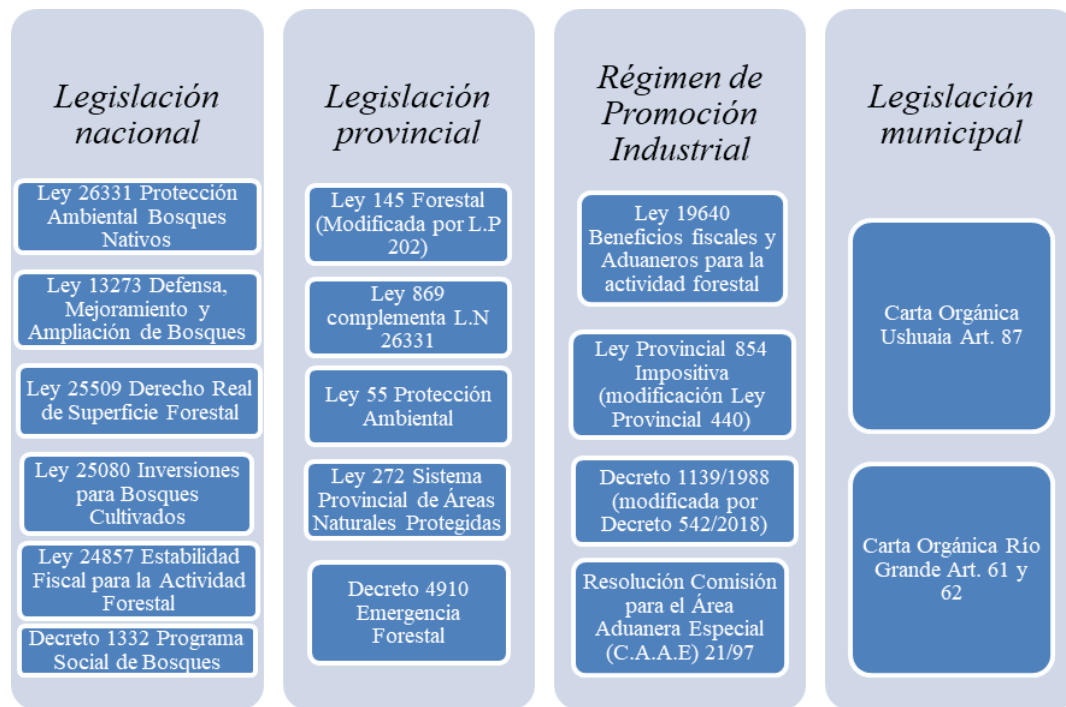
Legislación nacional

Ley 26331 Protección Ambiental Bosques Nativos

Ley 13273 Defensa, Mejoramiento y Ampliación de Bosques

Ley 25509 Derecho Real de Superficie Forestal

Ley 25080 Inversiones para Bosques Cultivados

Ley 24857 Estabilidad Fiscal para la Actividad Forestal

Decreto 1332 Programa Social de Bosques

Legislación provincial

Ley 145 Forestal (Modificada por L.P 202)

Ley 869 complementa L.N 26331

Ley 55 Protección Ambiental

Ley 272 Sistema Provincial de Áreas Naturales Protegidas

Decreto 4910 Emergencia Forestal

Régimen de Promoción Industrial

Ley 19640 Beneficios fiscales y Aduaneros para la actividad forestal

Ley Provincial 854 Impositiva (modificación Ley Provincial 440)

Decreto 1139/1988 (modificada por Decreto 542/2018)

Resolución Comisión para el Área Aduanera Especial (C.A.A.E) 21/97

Legislación municipal

Carta Orgánica Ushuaia Art. 87

Carta Orgánica Río Grande Art. 61 y 62